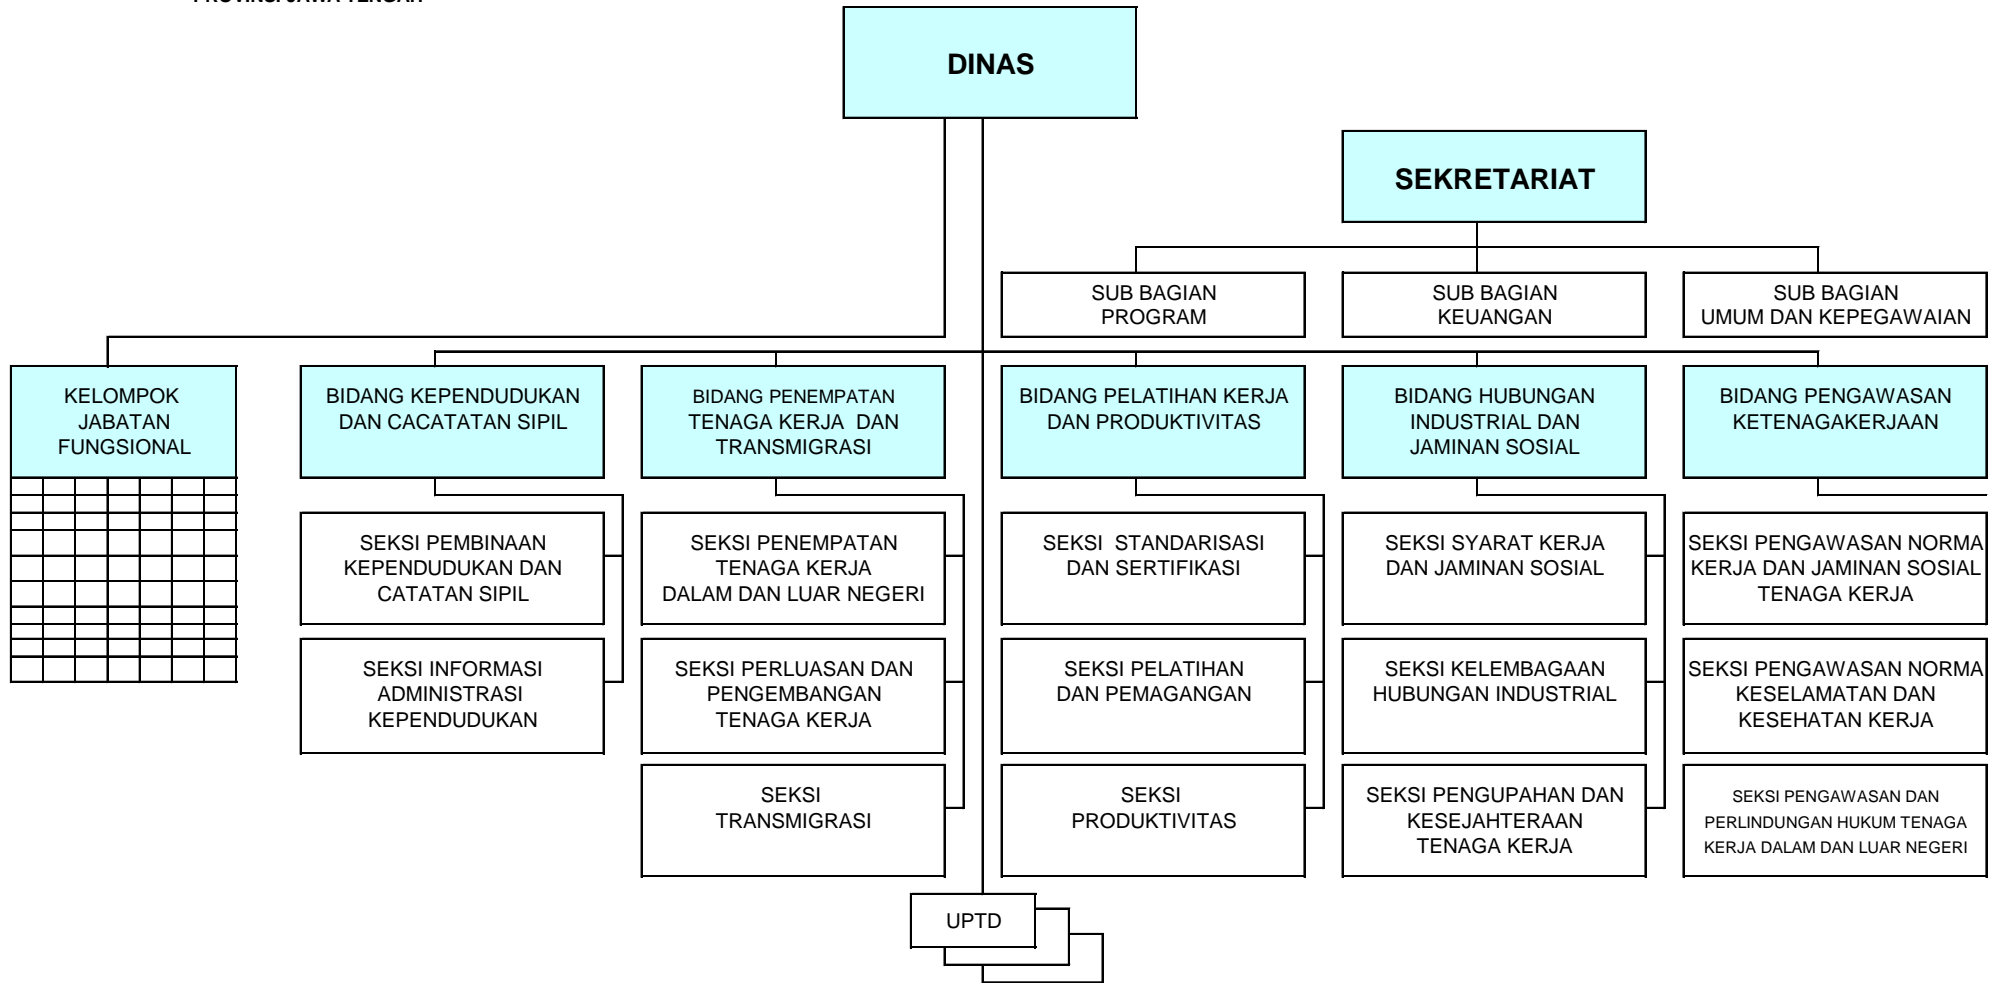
PROVINSI JAWA TENGAH

DINAS

SEKRETARIAT

SUB BAGIAN PROGRAM

SUB BAGIAN KEUANGAN

SUB BAGIAN UMUM DAN KEPEGAWAIAN

KELOMPOK JABATAN FUNGSIONAL

BIDANG KEPENDUDUKAN DAN CACATATAN SIPIL

SEKSI PEMBINAAN KEPENDUDUKAN DAN CATATAN SIPIL

SEKSI INFORMASI ADMINISTRASI KEPENDUDUKAN

BIDANG PENEMPATAN TENAGA KERJA DAN TRANSMIGRASI

SEKSI PENEMPATAN TENAGA KERJA DALAM DAN LUAR NEGERI

SEKSI PERLUASAN DAN PENGEMBANGAN TENAGA KERJA

SEKSI TRANSMIGRASI

BIDANG PELATIHAN KERJA DAN PRODUKTIVITAS

SEKSI STANDARISASI DAN SERTIFIKASI

SEKSI PELATIHAN DAN PEMAGANGAN

SEKSI PRODUKTIVITAS

BIDANG HUBUNGAN INDUSTRIAL DAN JAMINAN SOSIAL

SEKSI SYARAT KERJA DAN JAMINAN SOSIAL

SEKSI KELEMBAGAAN HUBUNGAN INDUSTRIAL

SEKSI PENGUPAHAN DAN KESEJAHTERAAN TENAGA KERJA

BIDANG PENGAWASAN KETENAGAKERJAAN

SEKSI PENGAWASAN NORMA KERJA DAN JAMINAN SOSIAL TENAGA KERJA

SEKSI PENGAWASAN NORMA KESELAMATAN DAN KESEHATAN KERJA

SEKSI PENGAWASAN DAN PERLINDUNGAN HUKUM TENAGA KERJA DALAM DAN LUAR NEGERI

UPTD